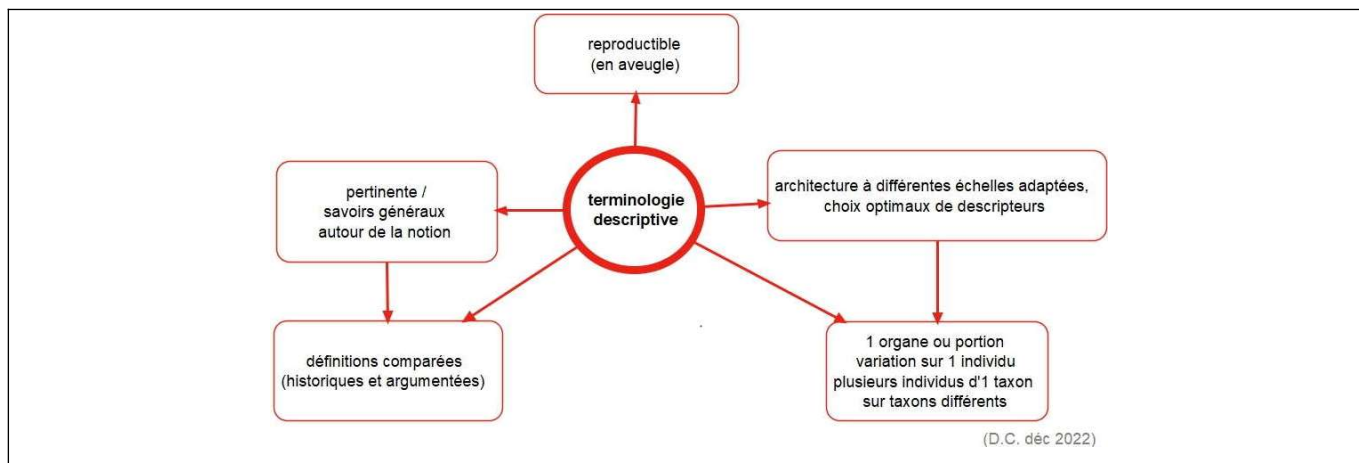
reproductible
(en aveugle)

pertinente /
savoirs généraux
autour de la notion

terminologie
descriptive

architecture à différentes échelles adaptées,
choix optimaux de descripteurs

définitions comparées
(historiques et argumentées)

1 organe ou portion
variation sur 1 individu
plusieurs individus d'1 taxon
sur taxons différents

(D.C. déc 2022)